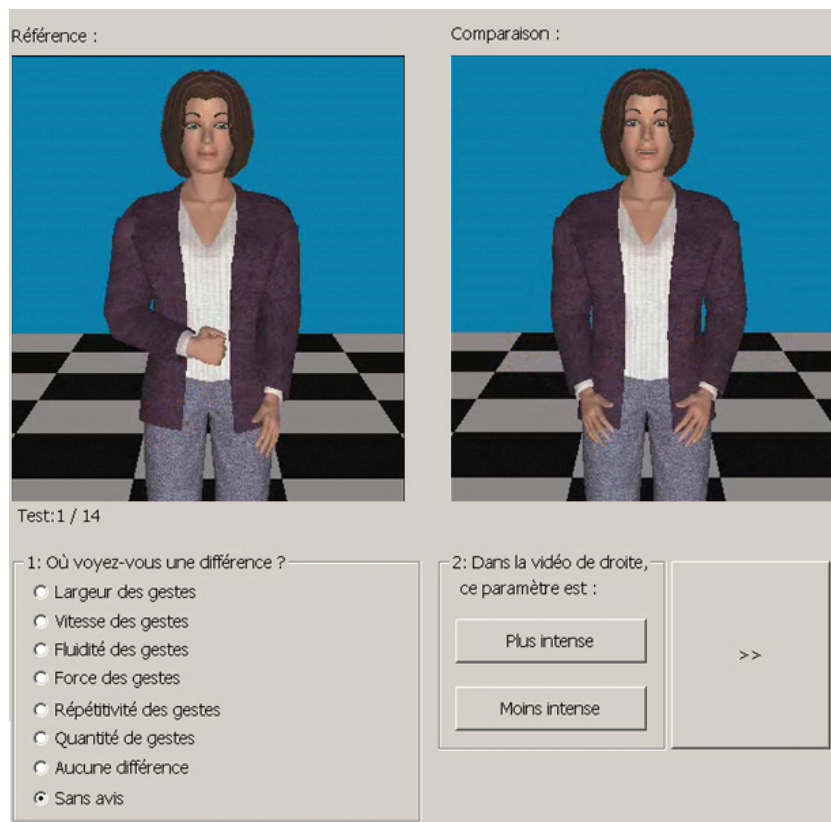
Référence :

Comparaison :

Test:1 / 14

1: Où voyez-vous une différence ?

Largeur des gestes

Vitesse des gestes

Fluidité des gestes

Force des gestes

Répétitivité des gestes

Quantité de gestes

Aucune différence

Sans avis

2: Dans la vidéo de droite, ce paramètre est :

Plus intense

Moins intense

>>